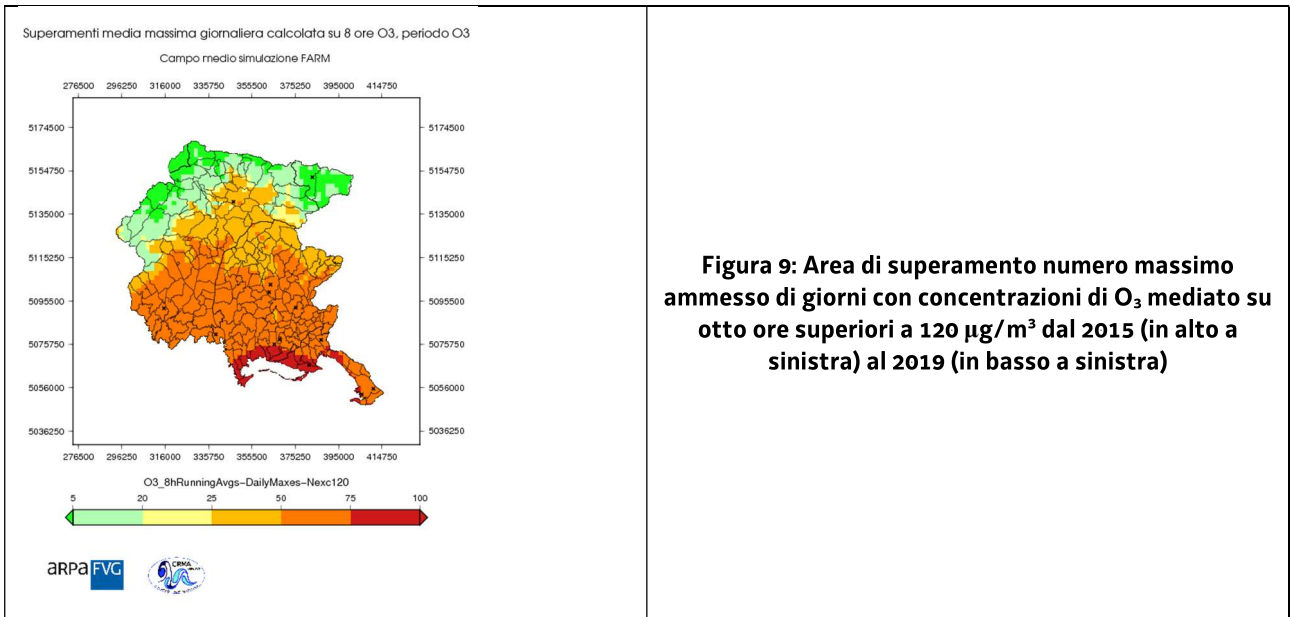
Superamenti media massima giornaliera calcolata su 8 ore O3, periodo O3

Campo medio simulazione FARM

276500 296250 316000 335750 355500 375250 395000 414750

5174500
5154750
5135000
5115250
5095500
5075750
5056000
5036250

5174500
5154750
5135000
5115250
5095500
5075750
5056000
5036250

276500 296250 316000 335750 355500 375250 395000 414750

O3_8hRunningAvgs-DailyMaxes-Nexc120

5 20 25 50 75 100

arpa FVG

CRMA

Figura 9: Area di superamento numero massimo ammesso di giorni con concentrazioni di $O_3$ mediato su otto ore superiori a 120 µg/m³ dal 2015 (in alto a sinistra) al 2019 (in basso a sinistra)